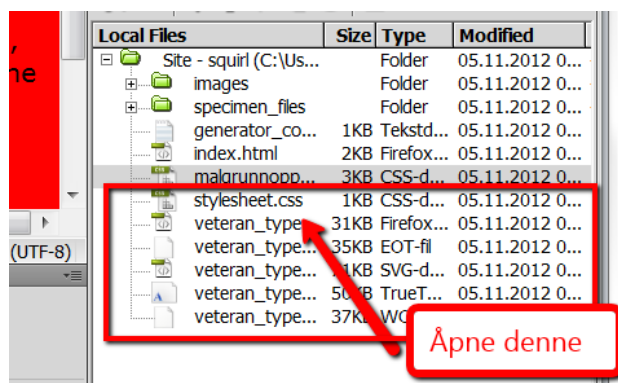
,
ne

(UTF-8)

| Local Files | Size | Type | Modified |
|---|---|---|---|
| Site - squirl (C:\Us... | | Folder | 05.11.2012 0... |
| images | | Folder | 05.11.2012 0... |
| specimen_files | | Folder | 05.11.2012 0... |
| generator_co... | 1KB | Tekstd... | 05.11.2012 0... |
| index.html | 2KB | Firefox... | 05.11.2012 0... |
| malgrunnopp... | 3KB | CSS-d... | 05.11.2012 0... |
| stylesheet.css | 1KB | CSS-d... | 05.11.2012 0... |
| veteran_type | 31KB | Firefox... | 05.11.2012 0... |
| veteran_type... | 35KB | EOT-fil | 05.11.2012 0... |
| veteran_type... | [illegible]1KB | SVG-d... | 05.11.2012 0... |
| veteran_type... | 50KB | TrueT... | 05.11.2012 0... |
| veteran_type... | 37KB | WO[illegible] | |

Åpne denne